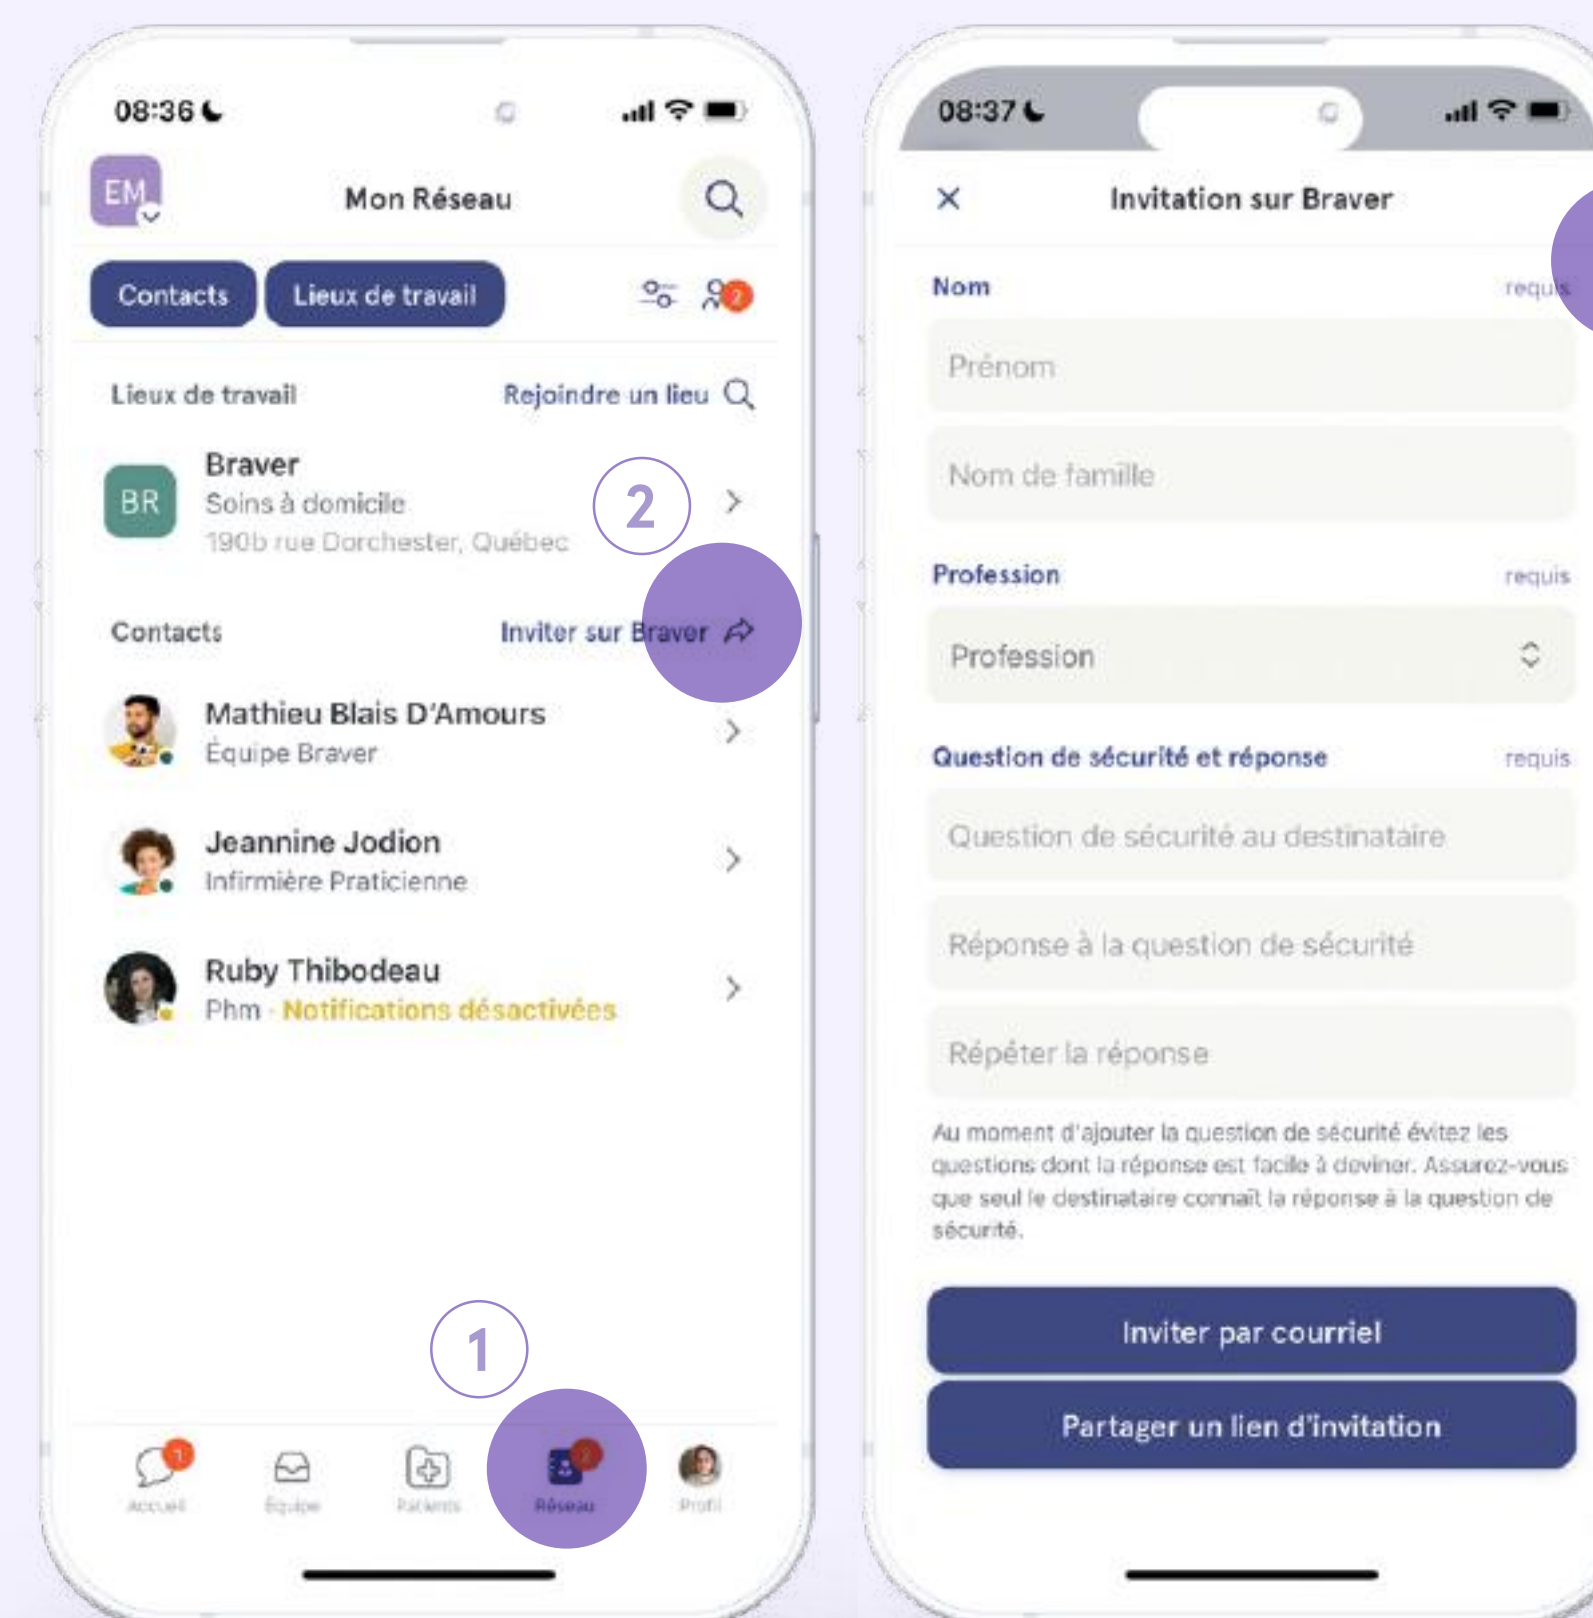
08:36

EM

Mon Réseau

Contacts

Lieux de travail

2

Lieux de travail

Rejoindre un lieu

BR

Braver

Soins à domicile

190b rue Dorchester, Québec

2

Contacts

Inviter sur Braver

Mathieu Blais D'Amours

Équipe Braver

Jeannine Jodion

Infirmière Praticienne

Ruby Thibodeau

Phm · Notifications désactivées

1

1

Accueil

Équipe

Patients

2

Réseau

Profil

08:37

Invitation sur Braver

Nom

requis

Prénom

Nom de famille

Profession

requis

Profession

Question de sécurité et réponse

requis

Question de sécurité au destinataire

Réponse à la question de sécurité

Répéter la réponse

Au moment d'ajouter la question de sécurité évitez les questions dont la réponse est facile à deviner. Assurez-vous que seul le destinataire connaît la réponse à la question de sécurité.

Inviter par courriel

Partager un lien d'invitation